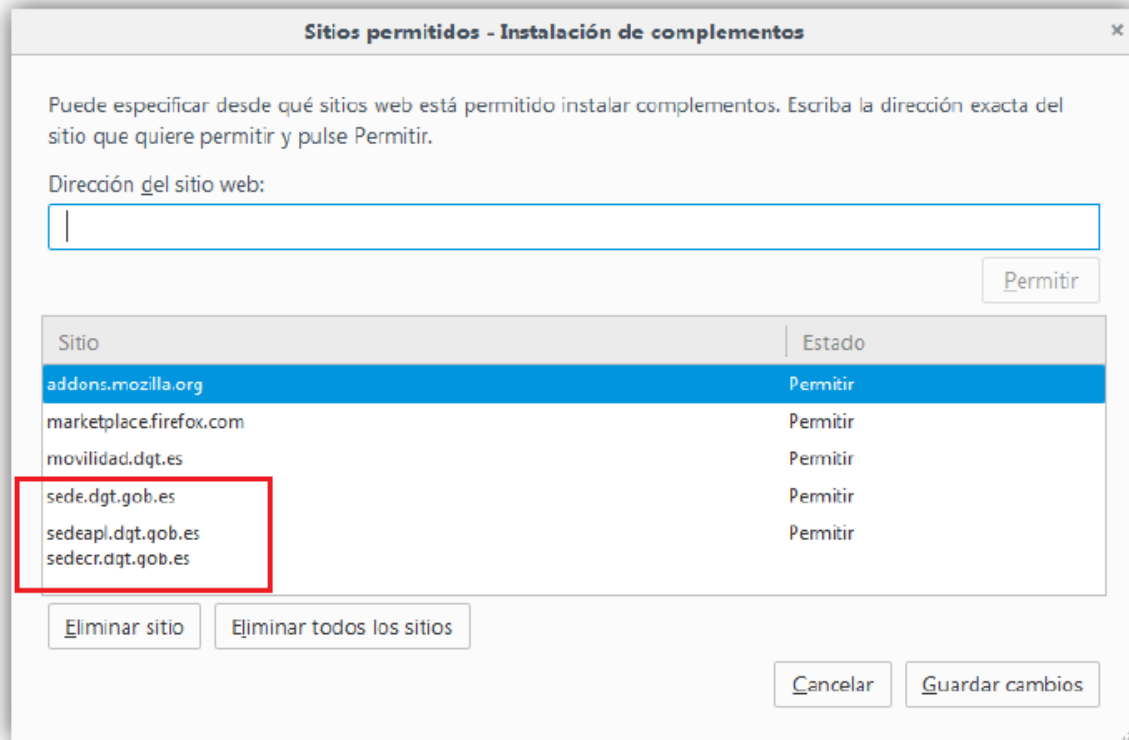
Sitios permitidos - Instalación de complementos

×

Puede especificar desde qué sitios web está permitido instalar complementos. Escriba la dirección exacta del sitio que quiere permitir y pulse Permitir.

Dirección del sitio web:

Permitir

| Sitio | Estado |
|---|---|
| addons.mozilla.org | Permitir |
| marketplace.firefox.com | Permitir |
| movilidad.dgt.es | Permitir |
| sede.dgt.gob.es | Permitir |
| sedeapl.dgt.gob.es | Permitir |
| sedecr.dgt.gob.es | |

Eliminar sitio

Eliminar todos los sitios

Cancelar

Guardar cambios